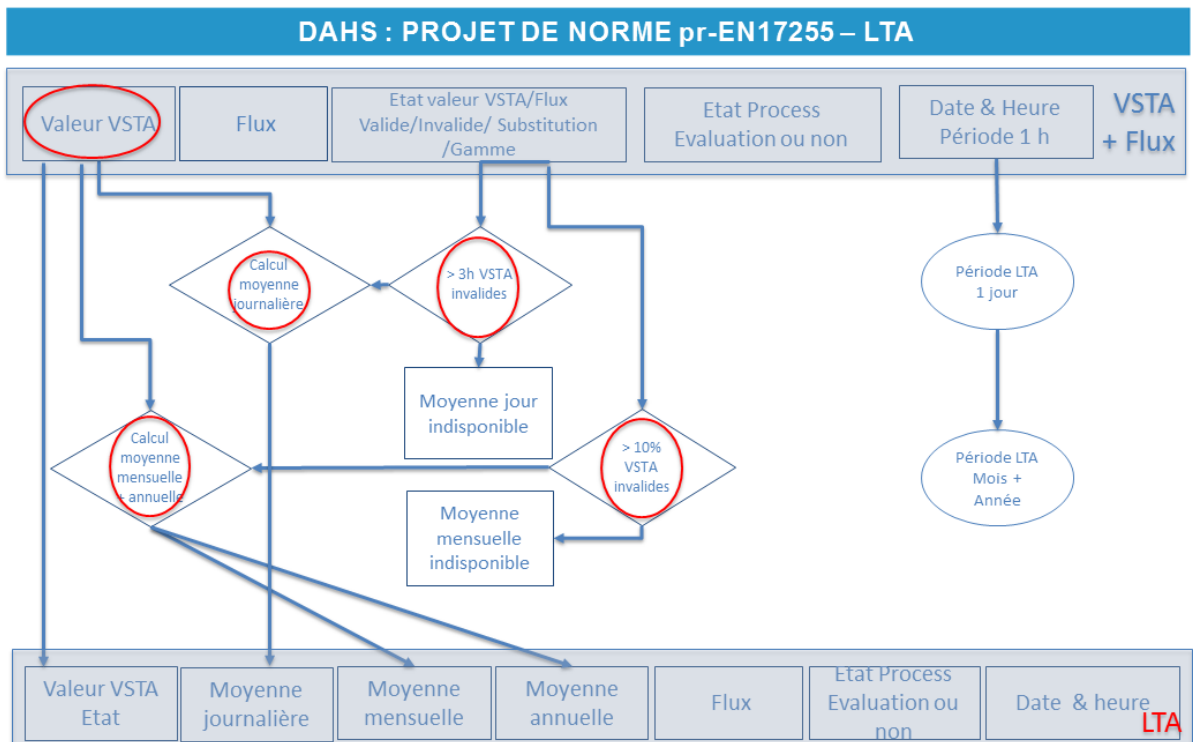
DAHS : PROJET DE NORME pr-EN17255 – LTA

Valeur VSTA

Flux

Etat valeur VSTA/Flux Valide/Invalide/ Substitution /Gamme

Etat Process Evaluation ou non

Date & Heure Période 1 h

VSTA + Flux

Calcul moyenne journalière

> 3h VSTA invalides

Moyenne jour indisponible

Période LTA 1 jour

Calcul moyenne mensuelle + annuelle

> 10% VSTA invalides

Moyenne mensuelle indisponible

Période LTA Mois + Année

Valeur VSTA Etat

Moyenne journalière

Moyenne mensuelle

Moyenne annuelle

Flux

Etat Process Evaluation ou non

Date & heure

LTA